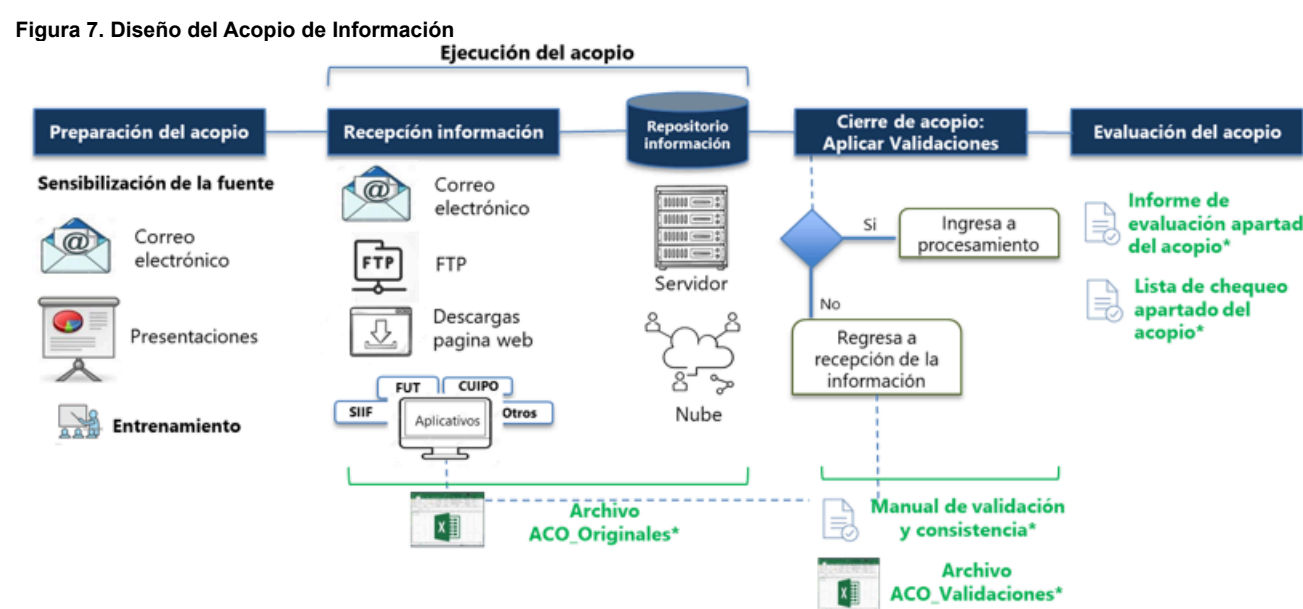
Figura 7. Diseño del Acopio de Información

Ejecución del acopio

Preparación del acopio

Recepción información

Repositorio información

Cierre de acopio: Aplicar Validaciones

Evaluación del acopio

Sensibilización de la fuente

Correo electrónico

Presentaciones

Entrenamiento

Correo electrónico

FTP

FTP

Descargas pagina web

FUT

CUIPO

SIIF

Aplicativos

Otros

Servidor

Nube

Si

Ingresa a procesamiento

No

Regresa a recepción de la información

Informe de evaluación apartado del acopio*

Lista de chequeo apartado del acopio*

Archivo ACO_Originales*

Manual de validación y consistencia*

Archivo ACO_Validaciones*